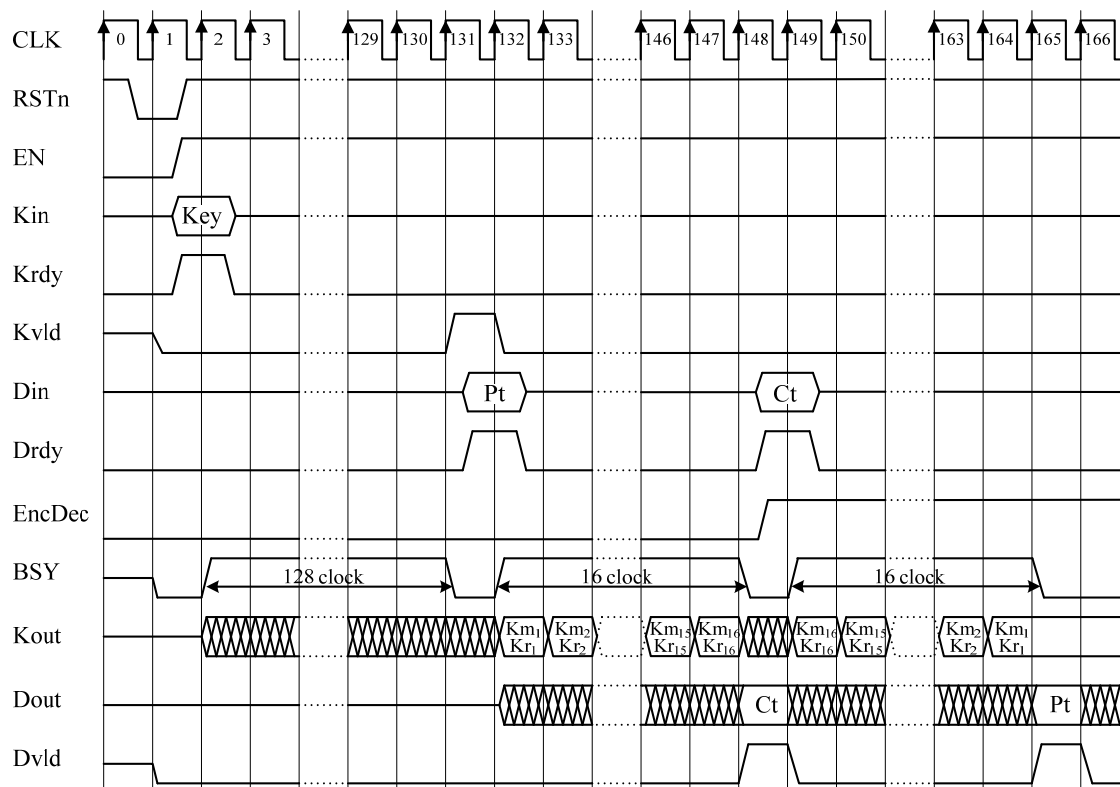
CLK
0 1 2 3 129 130 131 132 133 146 147 148 149 150 163 164 165 166
RSTn
EN
Kin
Key
Krdy
Kvld
Din
Pt
Ct
Drdy
EncDec
BSY
128 clock
16 clock
16 clock
Kout
$Km_1$ $Kr_1$
$Km_2$ $Kr_2$
$Km_{15}$ $Kr_{15}$
$Km_{16}$ $Kr_{16}$
$Km_{16}$ $Kr_{16}$
$Km_{15}$ $Kr_{15}$
$Km_2$ $Kr_2$
$Km_1$ $Kr_1$
Dout
Ct
Pt
Dvld